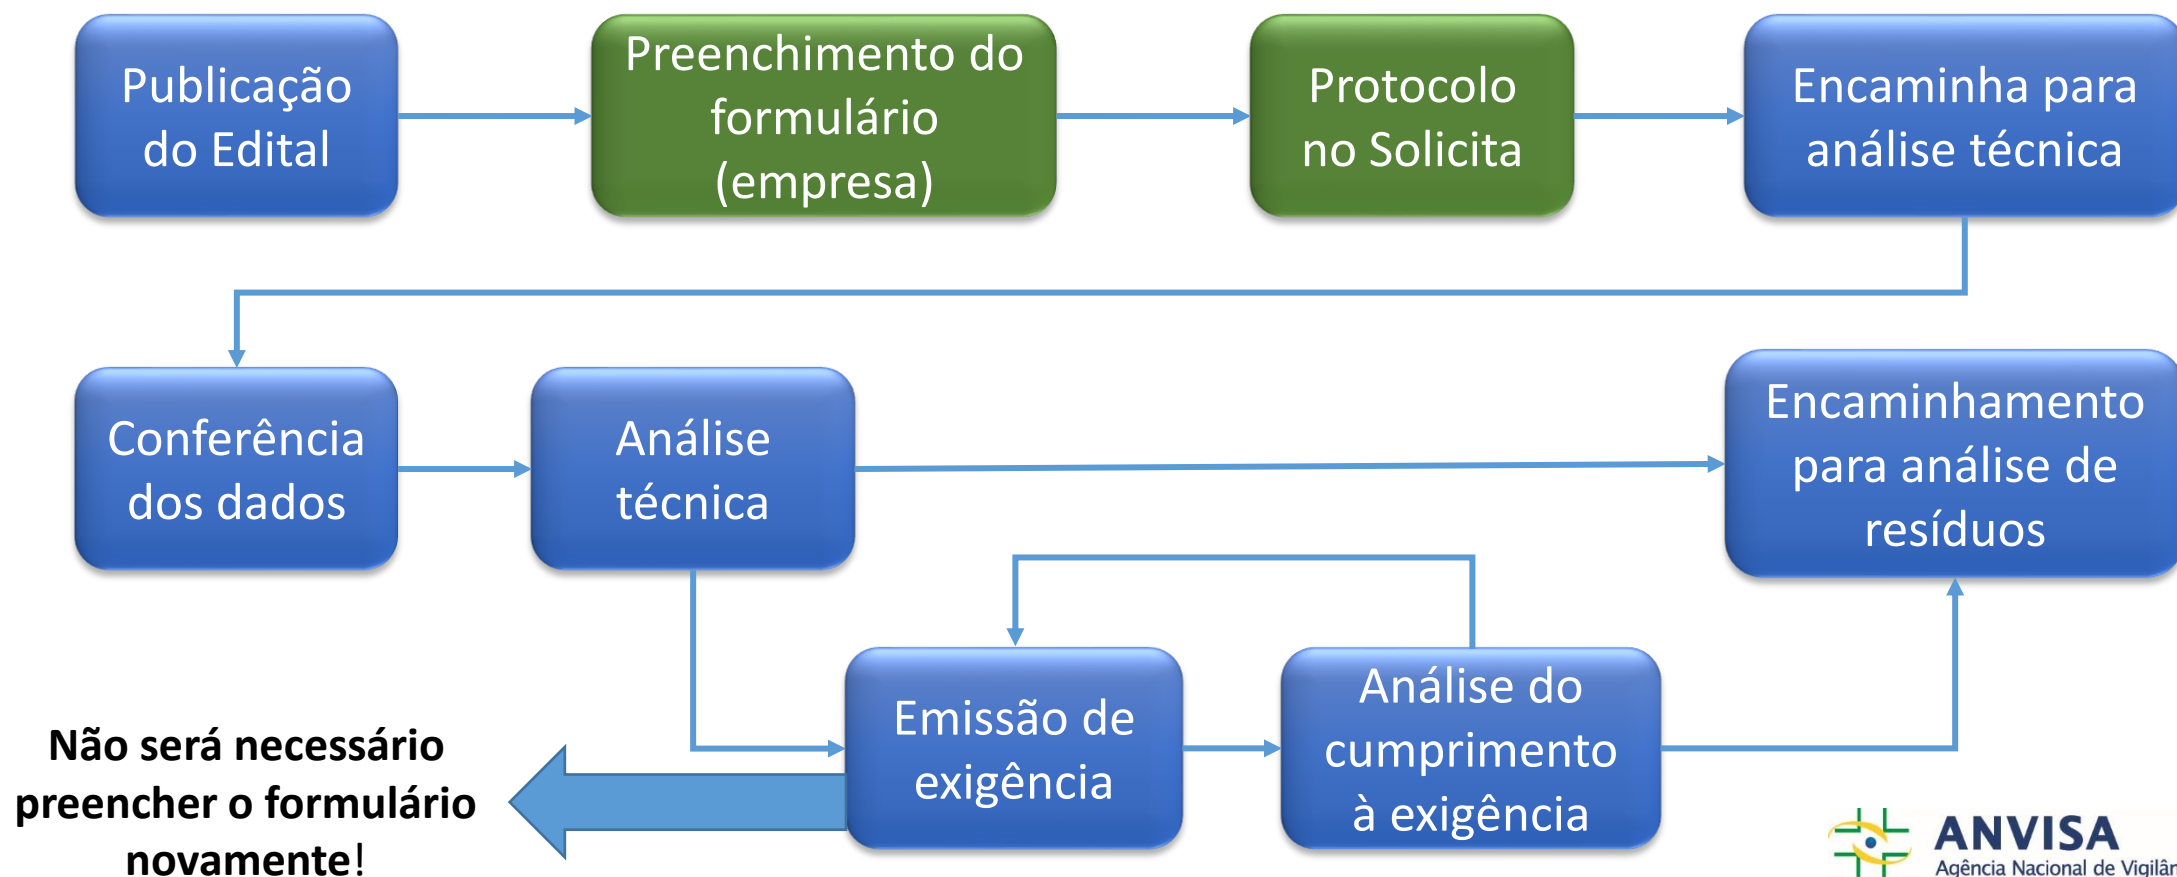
Publicação do Edital

Preenchimento do formulário (empresa)

Protocolo no Solicita

Encaminha para análise técnica

Conferência dos dados

Análise técnica

Encaminhamento para análise de resíduos

Emissão de exigência

Análise do cumprimento à exigência

Não será necessário preencher o formulário novamente!

ANVISA
Agência Nacional de Vigilân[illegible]